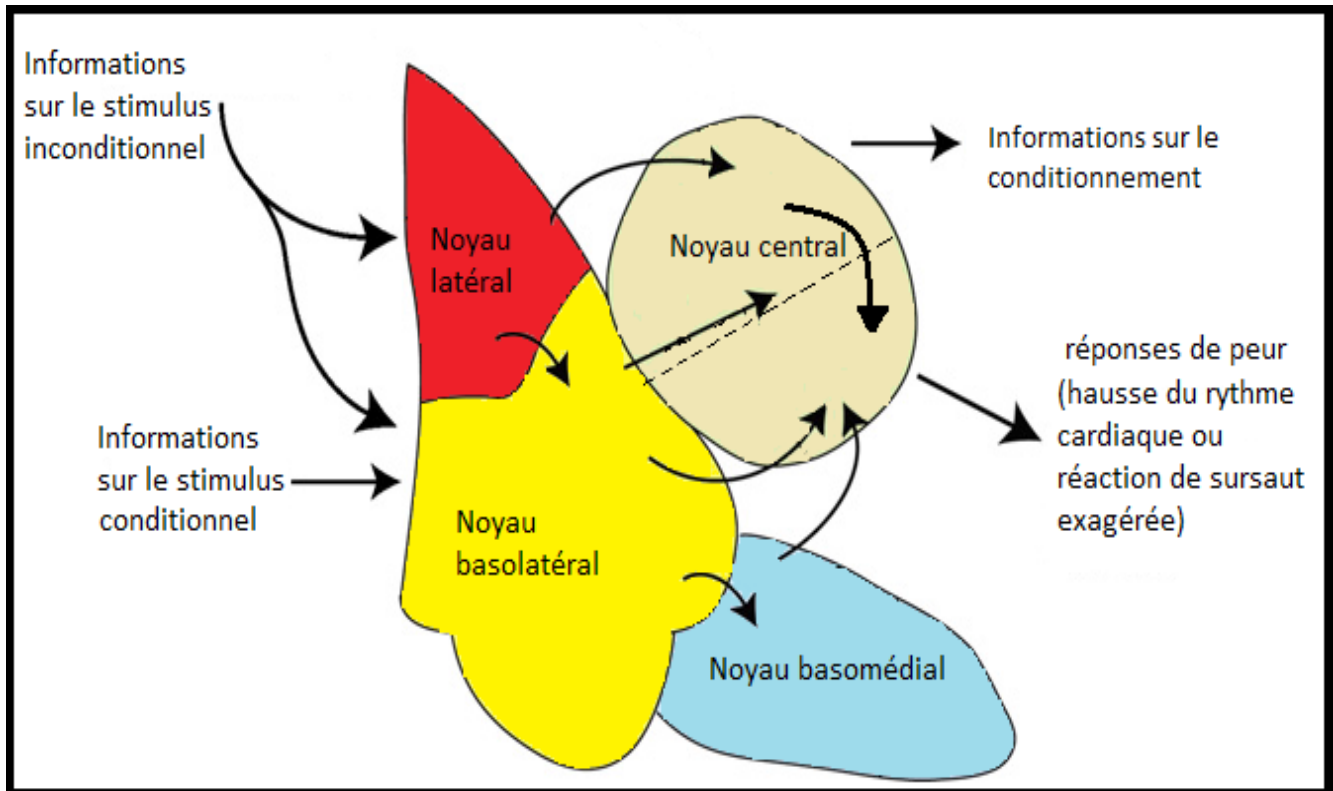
Informations sur le stimulus inconditionnel

Informations sur le conditionnement

Noyau latéral

Noyau central

réponses de peur (hausse du rythme cardiaque ou réaction de sursaut exagérée)

Informations sur le stimulus conditionnel

Noyau basolatéral

Noyau basomédial